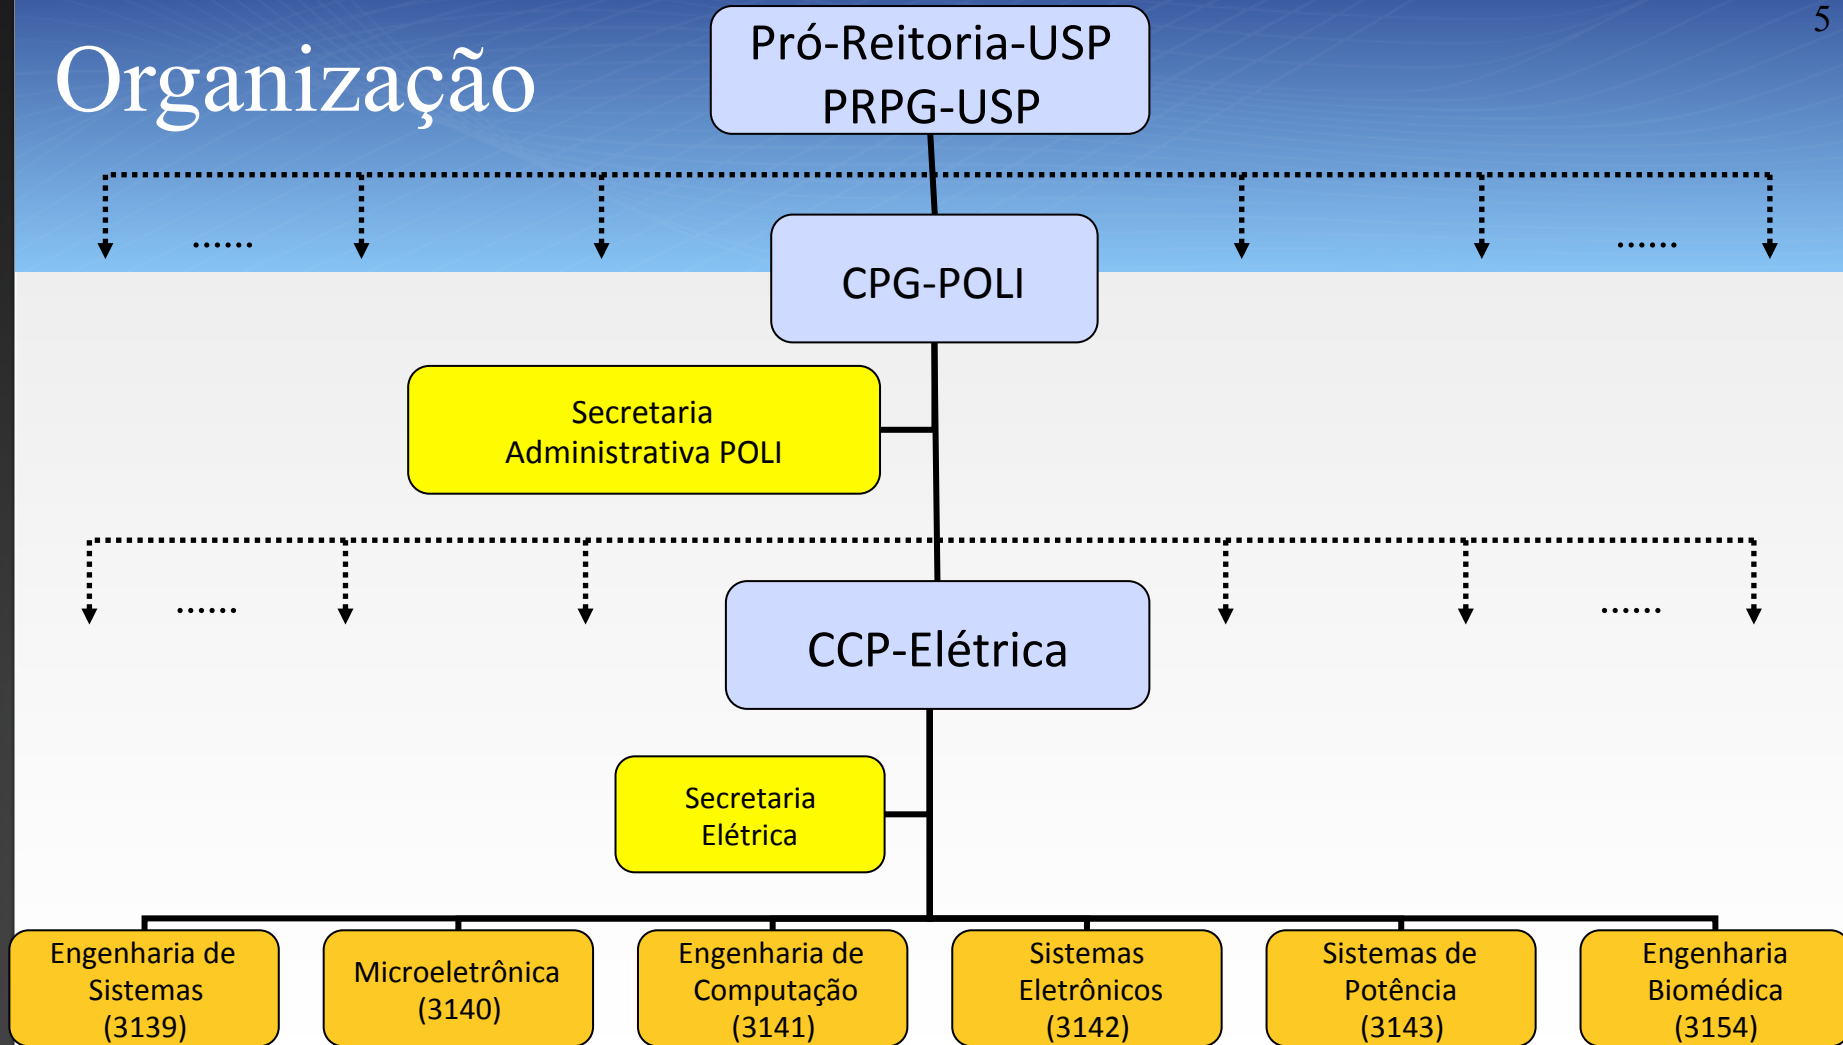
Organização

5

Pró-Reitoria-USP
PRPG-USP

......

......

CPG-POLI

Secretaria
Administrativa POLI

......

......

CCP-Elétrica

Secretaria
Elétrica

Engenharia de Sistemas (3139)

Microeletrônica (3140)

Engenharia de Computação (3141)

Sistemas Eletrônicos (3142)

Sistemas de Potência (3143)

Engenharia Biomédica (3154)